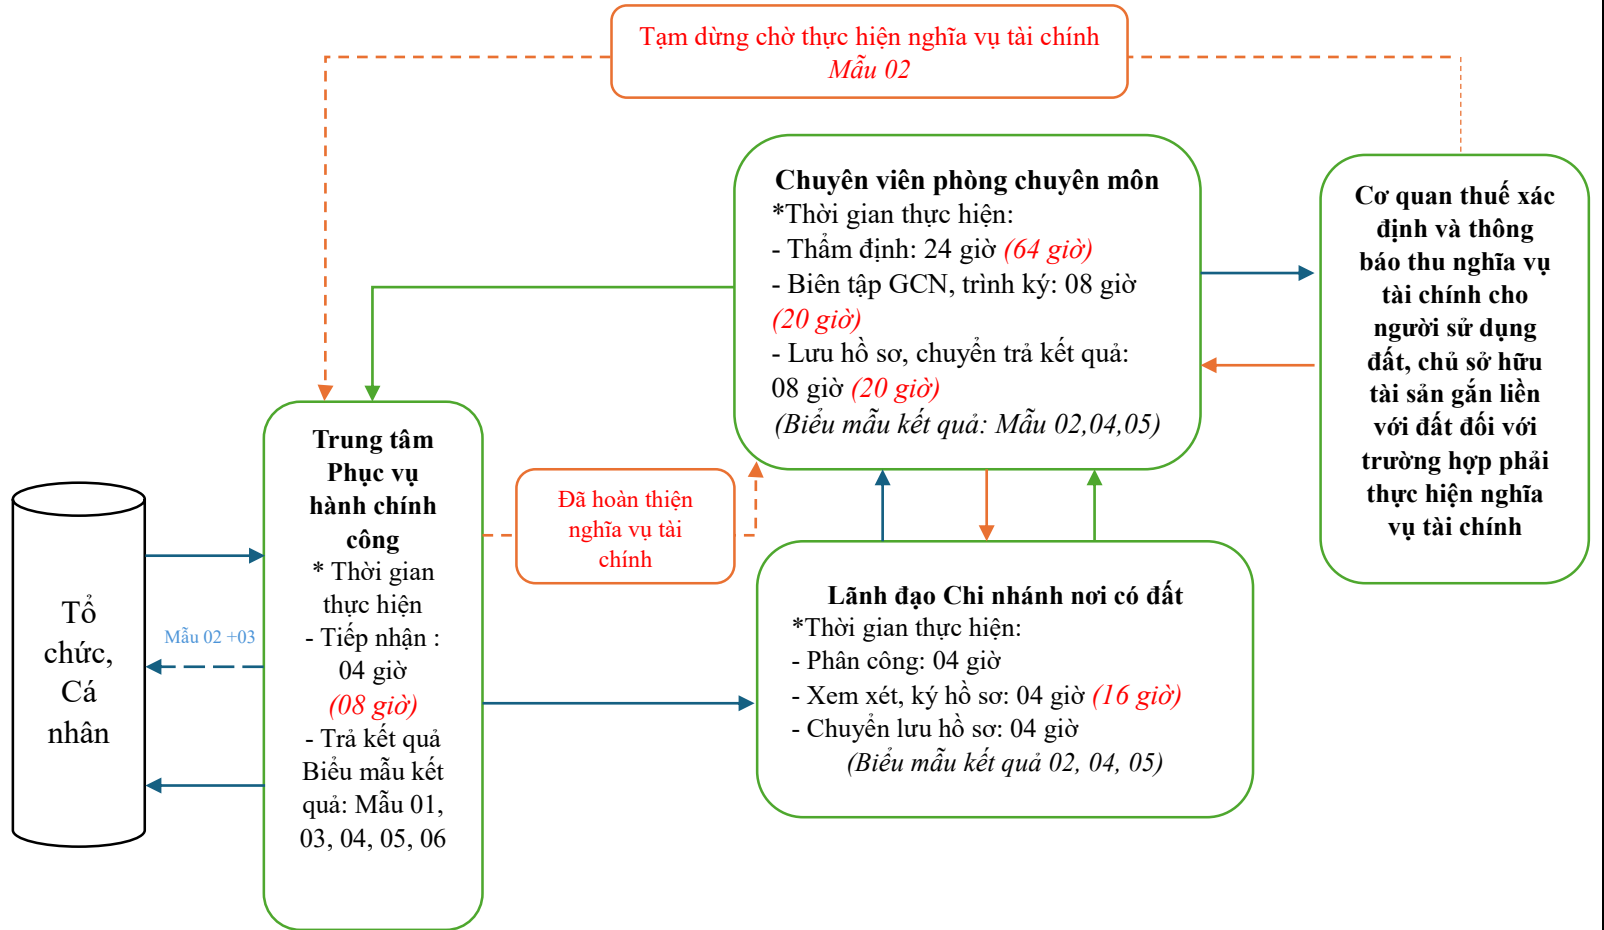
Tạm dừng chờ thực hiện nghĩa vụ tài chính
Mẫu 02

Chuyên viên phòng chuyên môn
*Thời gian thực hiện:
- Thẩm định: 24 giờ (64 giờ)
- Biên tập GCN, trình ký: 08 giờ (20 giờ)
- Lưu hồ sơ, chuyển trả kết quả: 08 giờ (20 giờ)
(Biểu mẫu kết quả: Mẫu 02,04,05)

Cơ quan thuế xác định và thông báo thu nghĩa vụ tài chính cho người sử dụng đất, chủ sở hữu tài sản gắn liền với đất đối với trường hợp phải thực hiện nghĩa vụ tài chính

Tổ chức, Cá nhân

Mẫu 02 +03

Trung tâm Phục vụ hành chính công
* Thời gian thực hiện
- Tiếp nhận : 04 giờ (08 giờ)
- Trả kết quả Biểu mẫu kết quả: Mẫu 01, 03, 04, 05, 06

Đã hoàn thiện nghĩa vụ tài chính

Lãnh đạo Chi nhánh nơi có đất
*Thời gian thực hiện:
- Phân công: 04 giờ
- Xem xét, ký hồ sơ: 04 giờ (16 giờ)
- Chuyển lưu hồ sơ: 04 giờ
(Biểu mẫu kết quả 02, 04, 05)